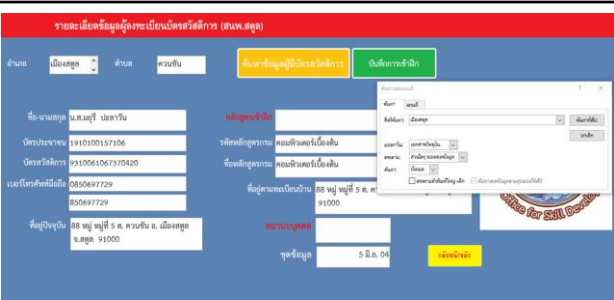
รายละเอียดข้อมูลผู้ลงทะเบียนบัตรสวัสดิการ (สนพ.สตูล)

อำเภอ เมืองสตูล ตำบล ควนขัน

ค้นหาข้อมูลผู้มีบัตรสวัสดิการ

บันทึกการเข้าฝึก

ชื่อ-นามสกุล น.ส.มยุรี ปะลาวัน

บัตรประชาชน 1910100157106

บัตรสวัสดิการ 9310061067370420

เบอร์โทรศัพท์มือถือ 0850697729

850697729

ที่อยู่ปัจจุบัน 88 หมู่ หมู่ที่ 5 ต. ควนขัน อ. เมืองสตูล จ.สตูล 91000

หลักสูตรเข้าฝึก

รหัสหลักสูตรการ คอมพิวเตอร์เบื้องต้น

ชื่อหลักสูตรการ คอมพิวเตอร์เบื้องต้น

ที่อยู่ตามทะเบียนบ้าน 88 หมู่ หมู่ที่ 5 อ. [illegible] 91000

สถานะบุคคล

ชุดข้อมูล 5 มิ.ย. 04

กลับหน้าหลัก

ค้นหาและแทนที่ ? ×

ค้นหา แทนที่

สิ่งที่ค้นหา: เมืองสตูล

ค้นหาถัดไป

ยกเลิก

มองหาใน: เอกสารปัจจุบัน

ตรงตาม: ส่วนใดๆ ของเขตข้อมูล

ค้นหา: ทั้งหมด

ตรงตามตัวพิมพ์ใหญ่-เล็ก ค้นหาเขตข้อมูลตามรูปแบบที่ใช้

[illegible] for Skill Development